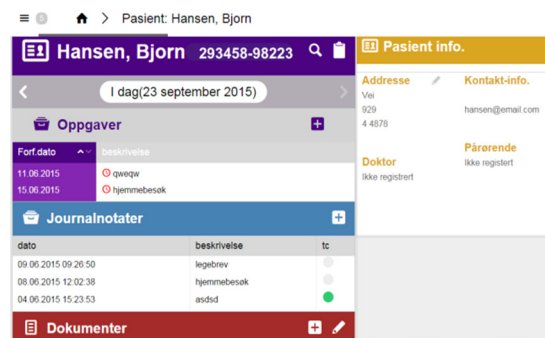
0 > Pasient: Hansen, Bjorn

Hansen, Bjorn 293458-98223

I dag(23 september 2015)

Oppgaver

| Forf.dato | beskrivelse |
|---|---|
| 11.06.2015 | qweqw |
| 15.06.2015 | hjemmebesøk |

Journalnotater

| dato | beskrivelse | tc |
|---|---|---|
| 09.06.2015 09:26:50 | legebrev | |
| 08.06.2015 12:02:38 | hjemmebesøk | |
| 04.06.2015 15:23:53 | asdsd | |

Dokumenter

Pasient info.

Addresse
Vei
929
4 4878

Kontakt-info.
hansen@email.com

Pårørende
Ikke registrert

Doktor
Ikke registrert